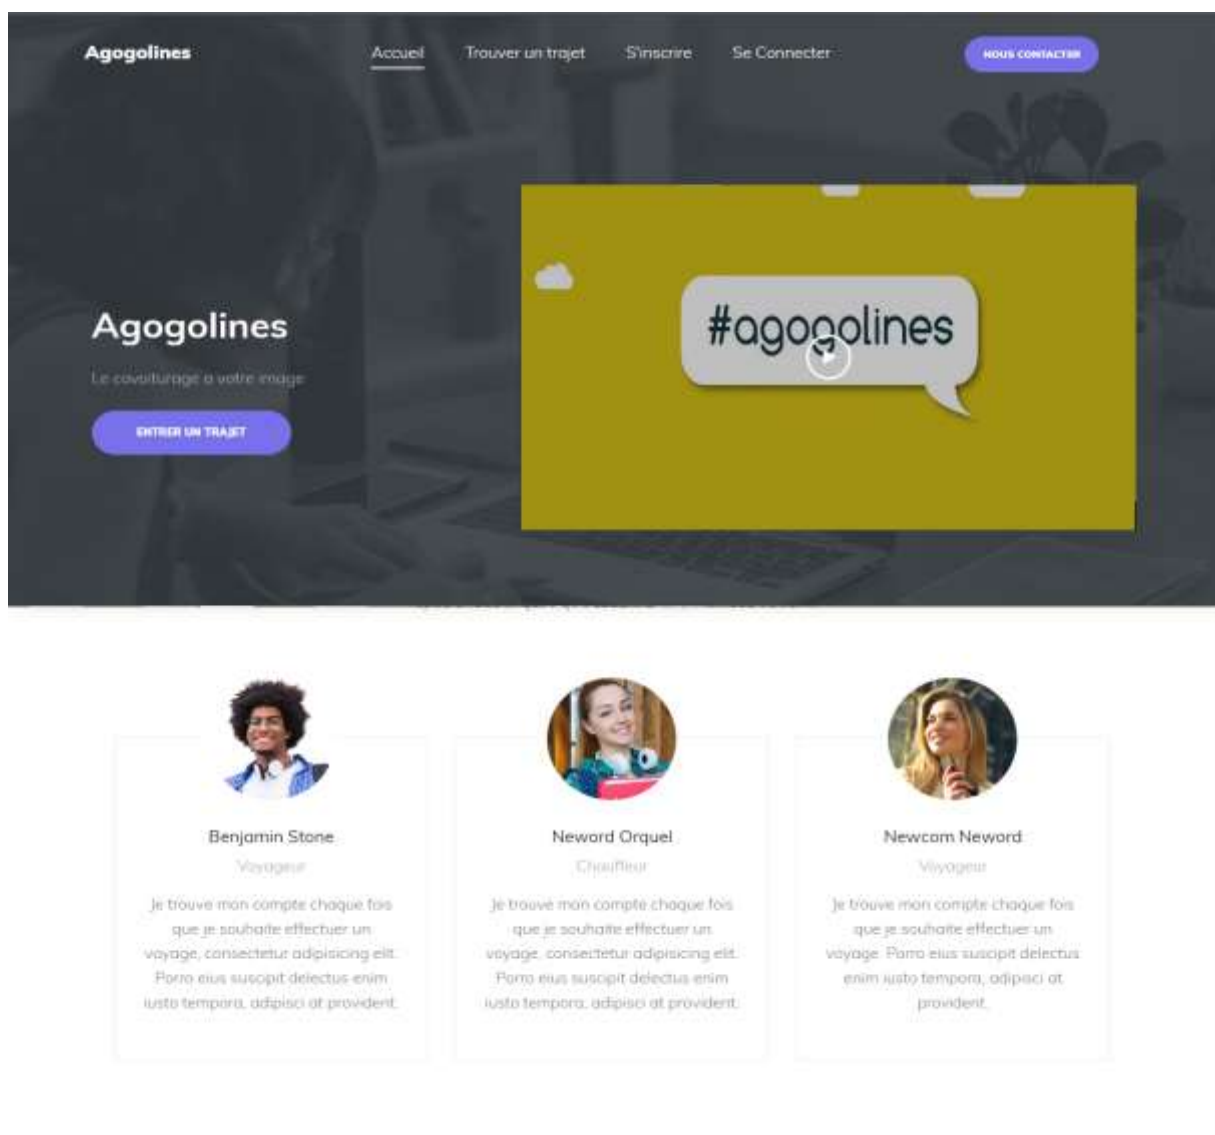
Agogolines

Accueil Trouver un trajet S'inscrire Se Connecter

NOUS CONTACTER

Agogolines

Le covoiturage a votre image

ENTRER UN TRAJET

#agogolines

Benjamin Stone

Voyageur

Je trouve mon compte chaque fois que je souhaite effectuer un voyage, consectetur adipisicing elit. Porro eius suscipit delectus enim iusto tempora, adipisci at provident.

Neword Orquel

Chauffeur

Je trouve mon compte chaque fois que je souhaite effectuer un voyage, consectetur adipisicing elit. Porro eius suscipit delectus enim iusto tempora, adipisci at provident.

Newcom Neword

Voyageur

Je trouve mon compte chaque fois que je souhaite effectuer un voyage. Porro eius suscipit delectus enim iusto tempora, adipisci at provident.